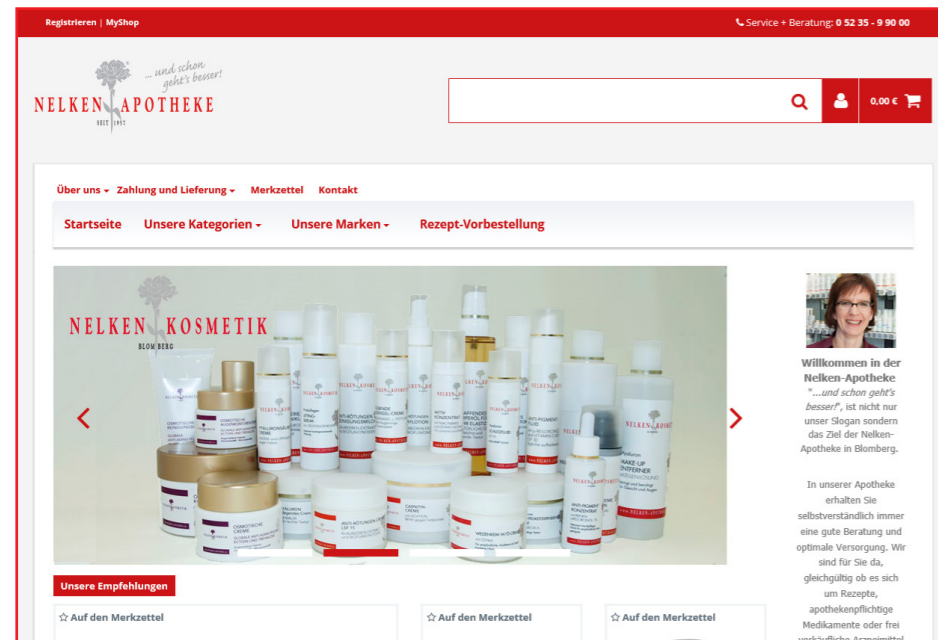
Registrieren | MyShop

Service + Beratung: 0 52 35 - 9 90 00

... und schon geht's besser!

NELKEN APOTHEKE

SEIT 1952

0,00 €

Über uns Zahlung und Lieferung Merkzettel Kontakt

Startseite Unsere Kategorien Unsere Marken Rezept-Vorbestellung

NELKEN KOSMETIK

BLOMBERG

Willkommen in der Nelken-Apotheke

"...und schon geht's besser!", ist nicht nur unser Slogan sondern das Ziel der Nelken-Apotheke in Blomberg.

In unserer Apotheke erhalten Sie selbstverständlich immer eine gute Beratung und optimale Versorgung. Wir sind für Sie da, gleichgültig ob es sich um Rezepte, apothekenpflichtige Medikamente oder frei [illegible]

Unsere Empfehlungen

Auf den Merkzettel

Auf den Merkzettel

Auf den Merkzettel